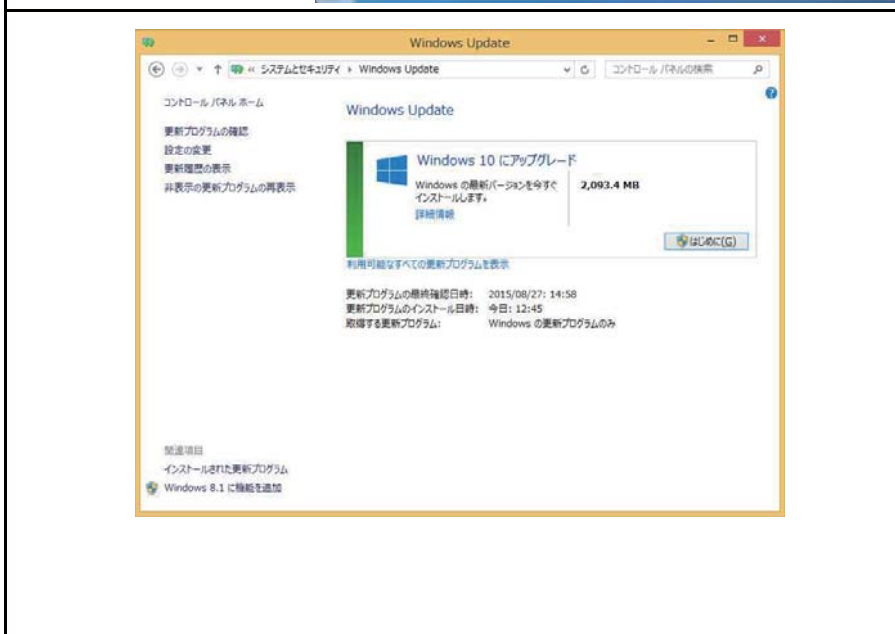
Windows Update

« システムとセキュリティ › Windows Update

コントロール パネルの検索

コントロール パネル ホーム

更新プログラムの確認
設定の変更
更新履歴の表示
非表示の更新プログラムの再表示

Windows Update

Windows 10 にアップグレード

Windows の最新バージョンを今すぐインストールします。

2,093.4 MB

詳細情報

はじめに(G)

利用可能なすべての更新プログラムを表示

更新プログラムの最終確認日時: 2015/08/27: 14:58
更新プログラムのインストール日時: 今日: 12:45
取得する更新プログラム: Windows の更新プログラムのみ

関連項目
インストールされた更新プログラム
Windows 8.1 に機能を追加